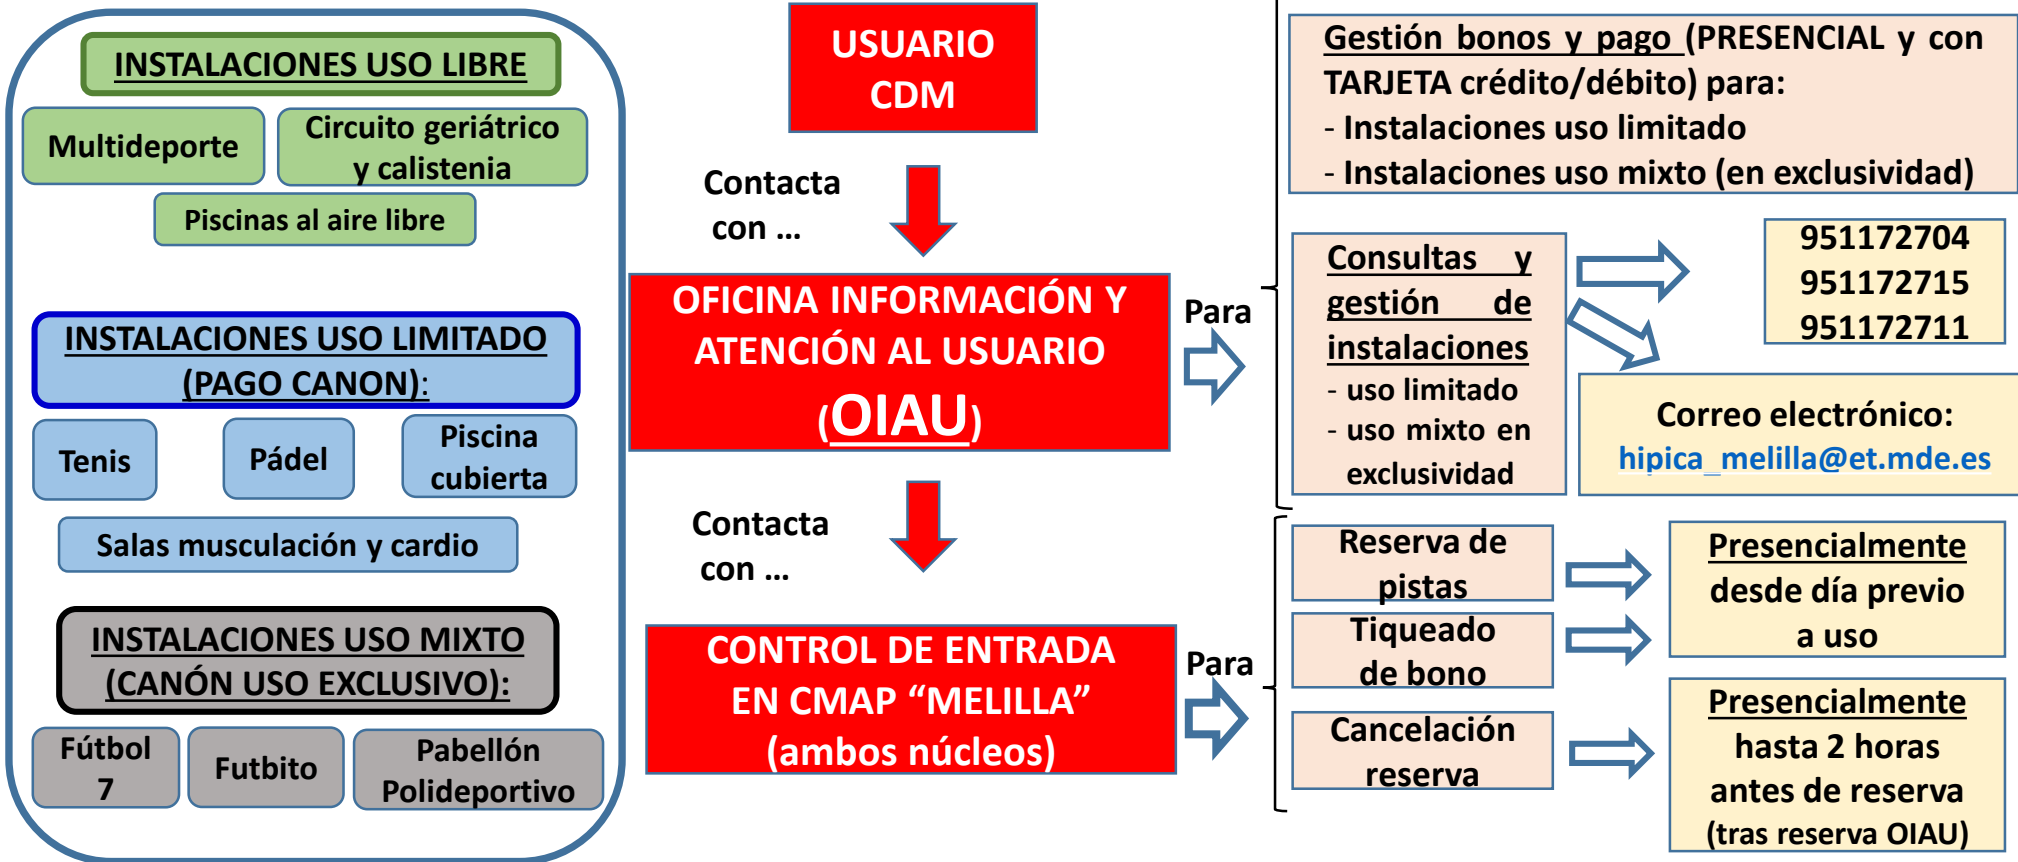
INSTALACIONES USO LIBRE

Multideporte

Circuito geriátrico y calistenia

Piscinas al aire libre

INSTALACIONES USO LIMITADO (PAGO CANON):

Tenis

Pádel

Piscina cubierta

Salas musculación y cardio

INSTALACIONES USO MIXTO (CANÓN USO EXCLUSIVO):

Fútbol 7

Futbito

Pabellón Polideportivo

USUARIO CDM

Contacta con …

OFICINA INFORMACIÓN Y ATENCIÓN AL USUARIO (OIAU)

Contacta con …

CONTROL DE ENTRADA EN CMAP “MELILLA” (ambos núcleos)

Para

Para

Gestión bonos y pago (PRESENCIAL y con TARJETA crédito/débito) para:
- Instalaciones uso limitado
- Instalaciones uso mixto (en exclusividad)

Consultas y gestión de instalaciones
- uso limitado
- uso mixto en exclusividad

951172704
951172715
951172711

Correo electrónico:
hipica_melilla@et.mde.es

Reserva de pistas

Tiqueado de bono

Cancelación reserva

Presencialmente desde día previo a uso

Presencialmente hasta 2 horas antes de reserva (tras reserva OIAU)